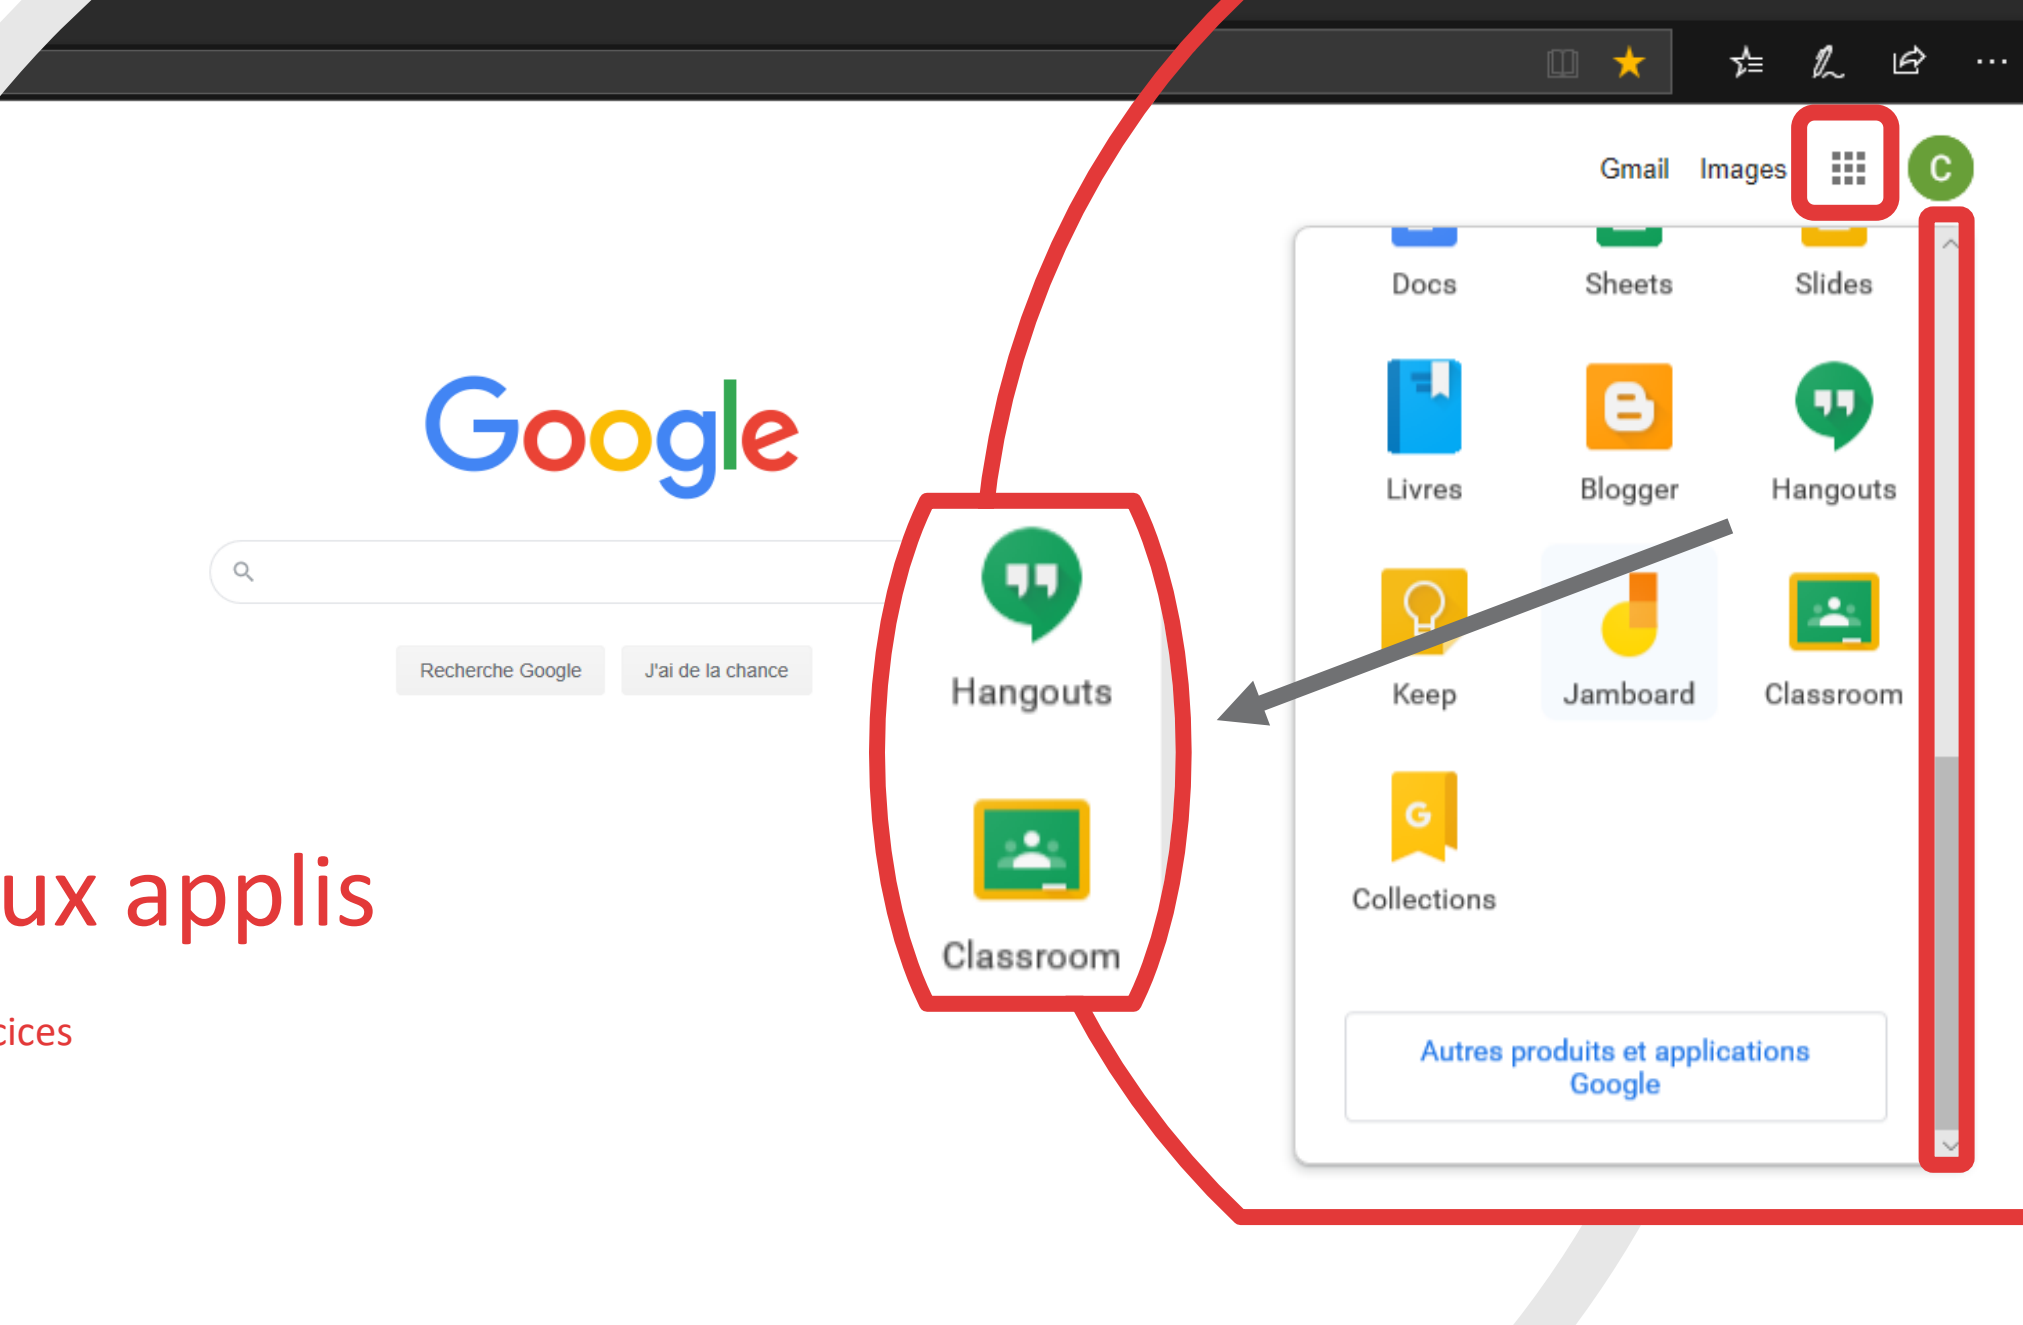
Gmail Images C

Google

Recherche Google J'ai de la chance

Docs Sheets Slides

Livres Blogger Hangouts

Keep Jamboard Classroom

Collections

Autres produits et applications Google

Hangouts

Classroom

ux applis

ices